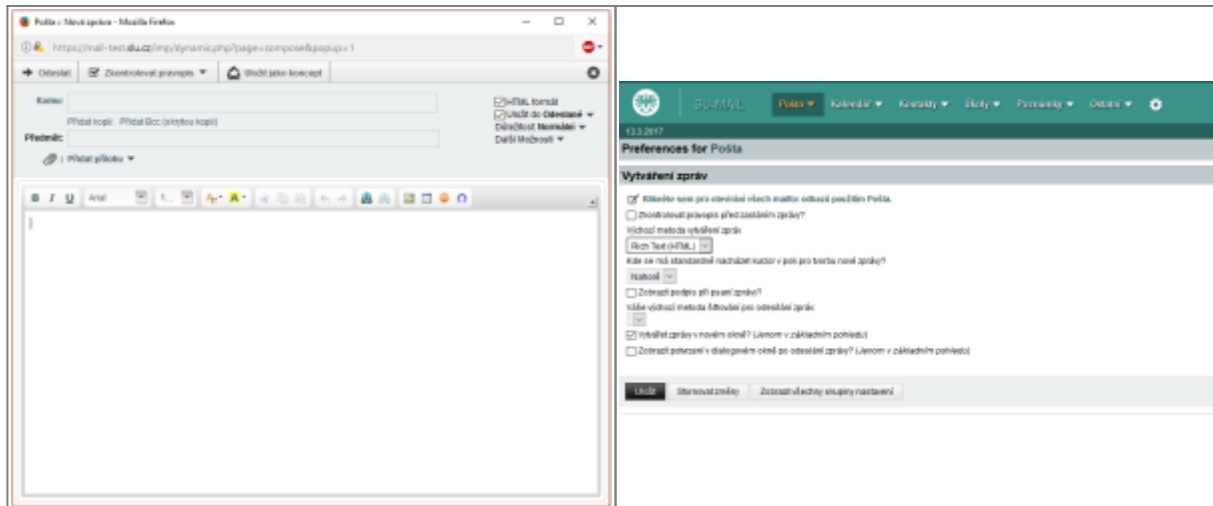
Pošta :: Nová zpráva - Mozilla Firefox

https://mail-test.slu.cz/imp/dynamic.php?page=compose&popup=1

Odeslat | Zkontrolovat pravopis | Uložit jako koncept

Komu:
Přidat kopii | Přidat Bcc (skrytou kopii)
Předmět:
Přidat přílohu

HTML formát
Uložit do Odeslané
Důležitost Normální
Další Možnosti

B I U Arial

SU-MAIL | Pošta | Kalendář | Kontakty | Úkoly | Poznámky | Ostatní

13.3.2017

Preferences for Pošta

Vytváření zpráv

Klikněte sem pro otevírání všech mailto: odkazů pomocí Pošta.
Zkontrolovat pravopis před zasláním zprávy?
Výchozí metoda vytváření zpráv
Rich Text (HTML)
Kde se má standardně nacházet kurzor v poli pro tvorbu nové zprávy?
Nahoře
Zobrazit podpis při psaní zprávy?
Vaše výchozí metoda šifrování pro odesílání zpráv:
Vytvářet zprávy v novém okně? (Jenom v základním pohledu)
Zobrazit potvrzení v dialogovém okně po odeslání zprávy? (Jenom v základním pohledu)

Uložit | Stornovat změny | Zobrazit všechny skupiny nastavení